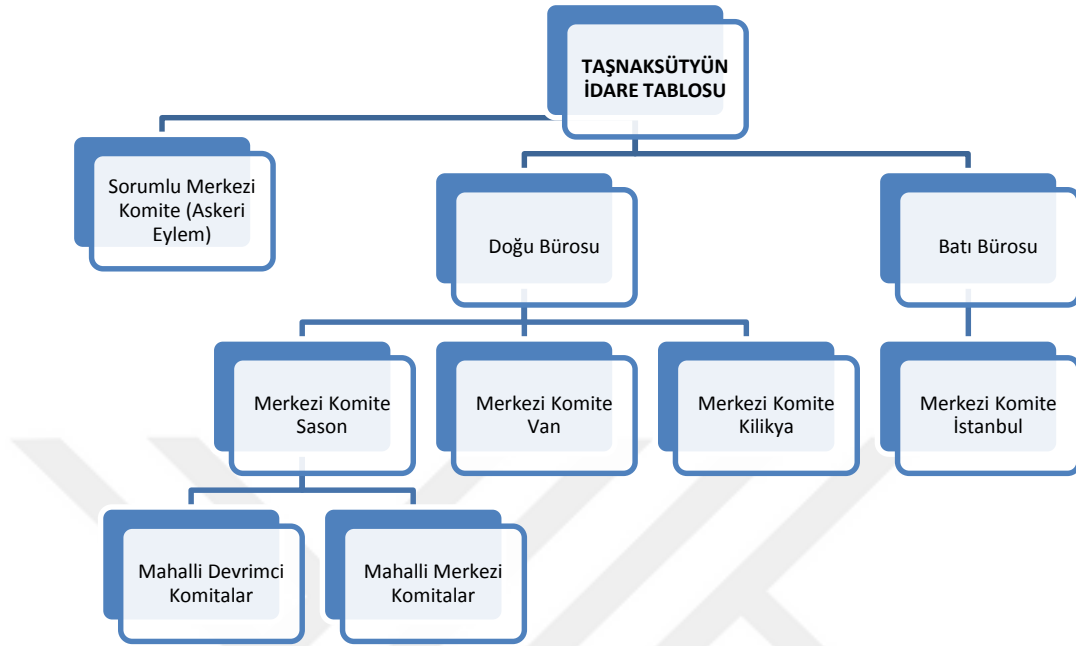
TAŞNAKSÜTYÜN İDARE TABLOSU

Sorumlu Merkezi Komite (Askeri Eylem)

Doğu Bürosu

Batı Bürosu

Merkezi Komite Sason

Merkezi Komite Van

Merkezi Komite Kilikya

Merkezi Komite İstanbul

Mahalli Devrimci Komitalar

Mahalli Merkezi Komitalar